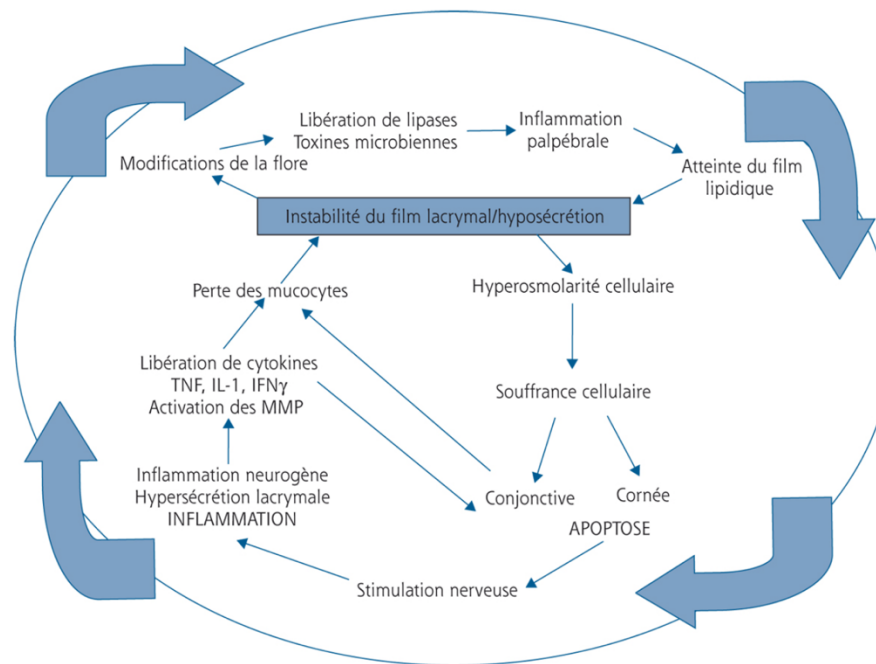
Libération de lipases
Toxines microbiennes

Inflammation palpébrale

Modifications de la flore

Atteinte du film lipidique

Instabilité du film lacrymal/hyposécrétion

Perte des mucocytes

Hyperosmolarité cellulaire

Libération de cytokines
TNF, IL-1, IFNγ
Activation des MMP

Souffrance cellulaire

Inflammation neurogène
Hypersécrétion lacrymale
INFLAMMATION

Conjonctive

Cornée

APOPTOSE

Stimulation nerveuse